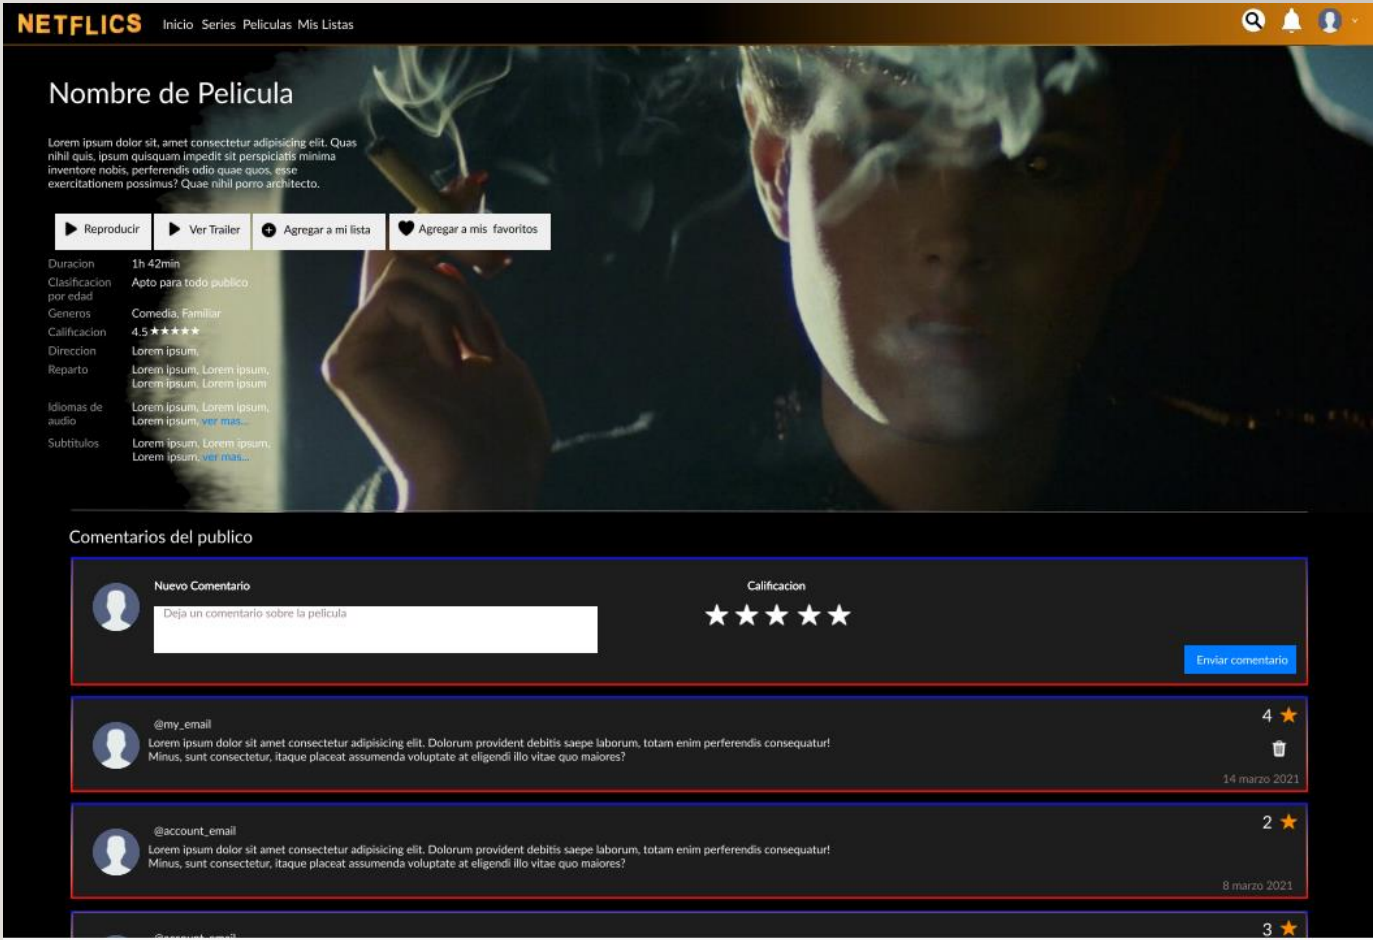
NETFLICS Inicio Series Peliculas Mis Listas

Nombre de Pelicula

Lorem ipsum dolor sit, amet consectetur adipisicing elit. Quas nihil quis, ipsum quisquam impedit sit perspiciatis minima inventore nobis, perferendis odio quae quos, esse exercitationem possimus? Quae nihil porro architecto.

Reproducir
Ver Trailer
Agregar a mi lista
Agregar a mis favoritos

| | |
|---|---|
| Duracion | 1h 42min |
| Clasificacion por edad | Apto para todo publico |
| Generos | Comedia, Familiar |
| Calificacion | 4.5 ★★★★★ |
| Direccion | Lorem ipsum. |
| Reparto | Lorem ipsum, Lorem ipsum, Lorem ipsum, Lorem ipsum |
| Idiomas de audio | Lorem ipsum, Lorem ipsum, Lorem ipsum, ver mas... |
| Subtitulos | Lorem ipsum, Lorem ipsum, Lorem ipsum, ver mas... |

Comentarios del publico

Nuevo Comentario
Deja un comentario sobre la pelicula
Calificacion
★★★★★
Enviar comentario

@my_email
Lorem ipsum dolor sit amet consectetur adipisicing elit. Dolorum provident debitis saepe laborum, totam enim perferendis consequatur! Minus, sunt consectetur, itaque placeat assumenda voluptate at eligendi illo vitae quo maiores?
4 ★
14 marzo 2021

@account_email
Lorem ipsum dolor sit amet consectetur adipisicing elit. Dolorum provident debitis saepe laborum, totam enim perferendis consequatur! Minus, sunt consectetur, itaque placeat assumenda voluptate at eligendi illo vitae quo maiores?
2 ★
8 marzo 2021

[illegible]
3 ★